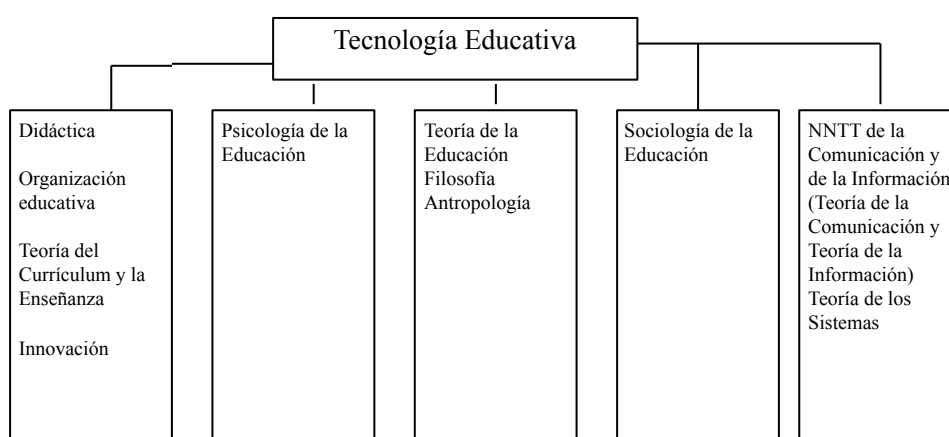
Tecnología Educativa

Didáctica

Organización educativa

Teoría del Currículum y la Enseñanza

Innovación

Psicología de la Educación

Teoría de la Educación
Filosofía
Antropología

Sociología de la Educación

NNTT de la Comunicación y de la Información (Teoría de la Comunicación y Teoría de la Información)
Teoría de los Sistemas